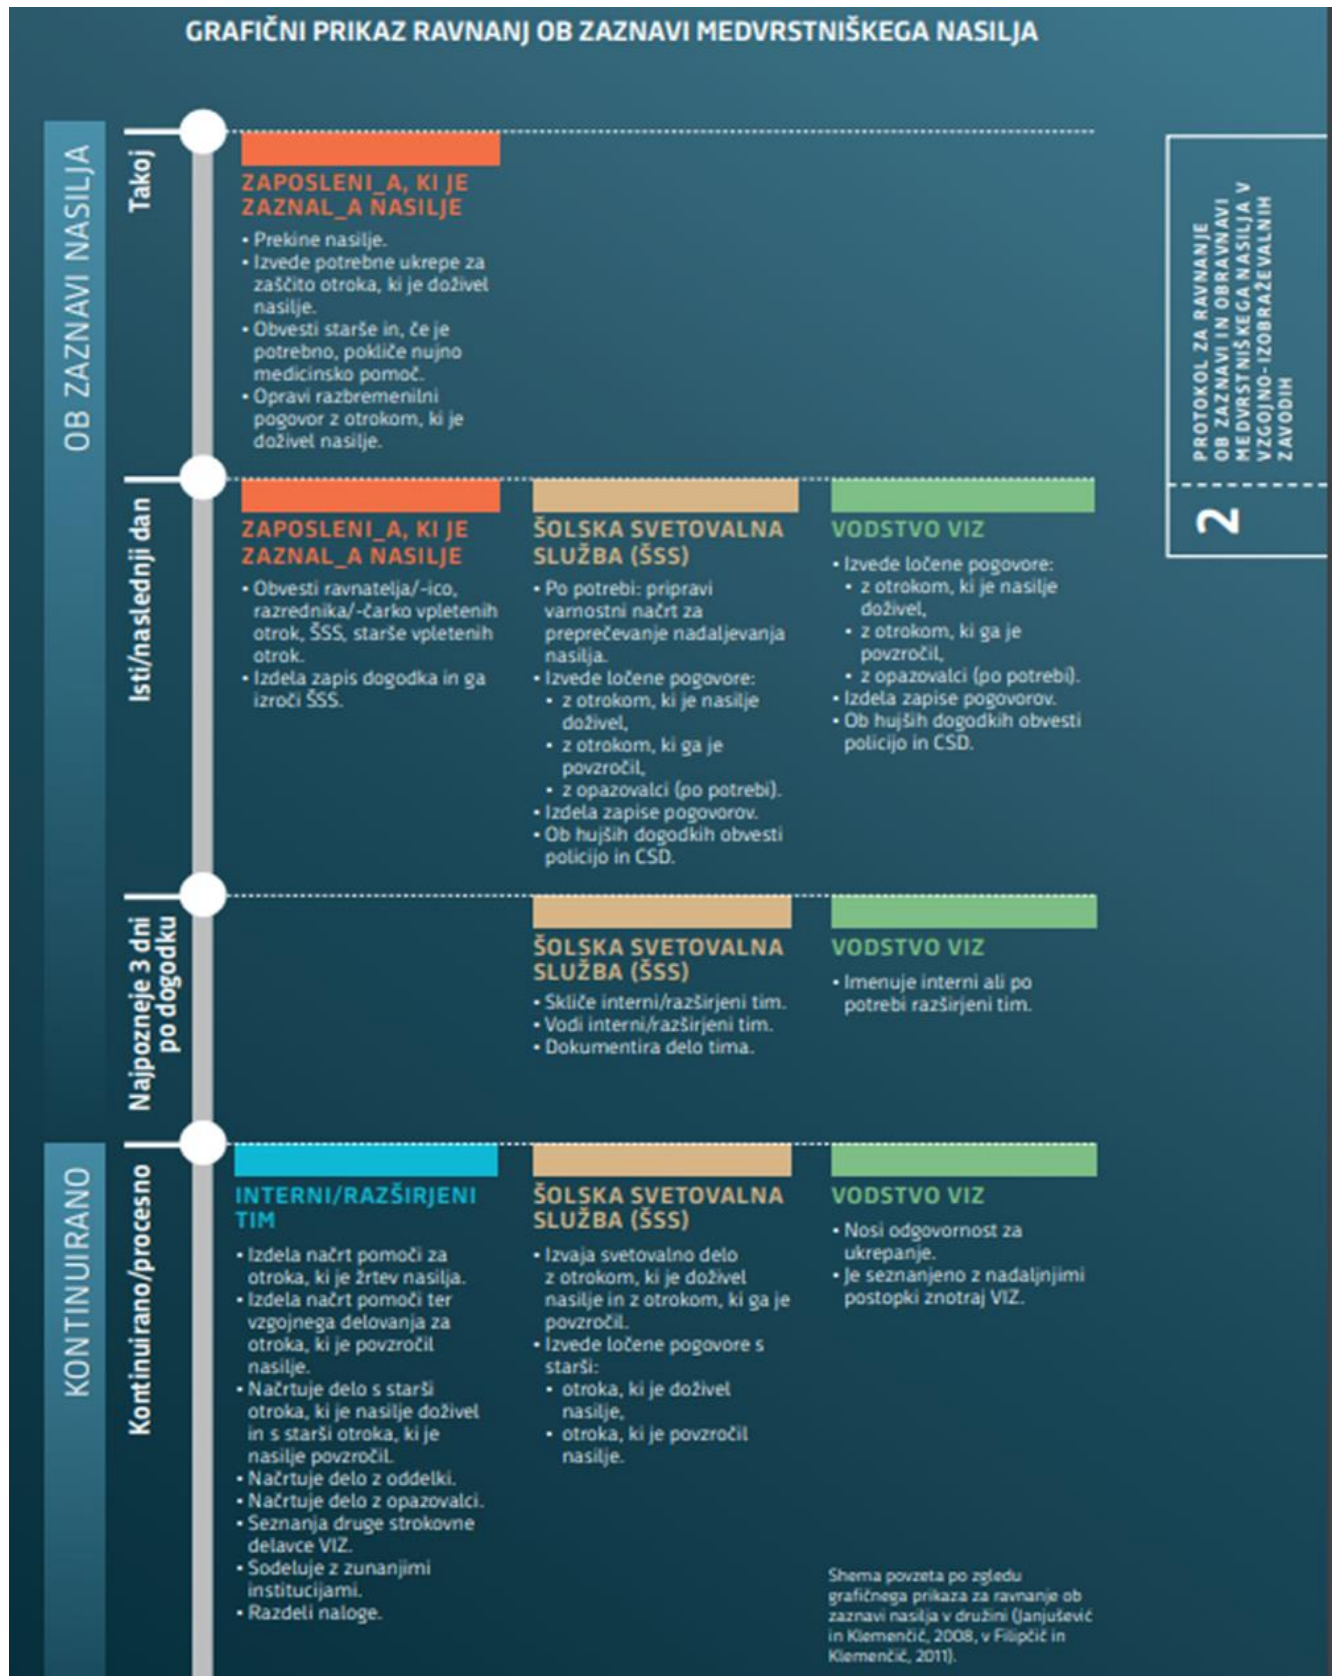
GRAFIČNI PRIKAZ RAVNANJ OB ZAZNAVI MEDVRSTNIŠKEGA NASILJA

OB ZAZNAVI NASILJA

Takoj

ZAPOSLENI_A, KI JE ZAZNAL_A NASILJE

- Prekine nasilje.
- Izvede potrebne ukrepe za zaščito otroka, ki je doživel nasilje.
- Obvesti starše in, če je potrebno, pokliče nujno medicinsko pomoč.
- Opravi razbremenilni pogovor z otrokom, ki je doživel nasilje.

PROTOKOL ZA RAVNANJE OB ZAZNAVI IN OBRAVNAVI MEDVRSTNIŠKEGA NASILJA V VZGOJNO-IZOBRAŽEVALNIH ZAVODIH

2

Isti/naslednji dan

ZAPOSLENI_A, KI JE ZAZNAL_A NASILJE

- Obvesti ravnatelja/-ico, razrednika/-čarko vpletenih otrok, ŠSS, starše vpletenih otrok.
- Izdela zapis dogodka in ga izroči ŠSS.

ŠOLSKA SVETOVALNA SLUŽBA (ŠSS)

- Po potrebi: pripravi varnostni načrt za preprečevanje nadaljevanja nasilja.
- Izvede ločene pogovore:
  - z otrokom, ki je nasilje doživel,
  - z otrokom, ki ga je povzročil,
  - z opazovalci (po potrebi).
- Izdela zapise pogovorov.
- Ob hujših dogodkih obvesti policijo in CSD.

VODSTVO VIZ

- Izvede ločene pogovore:
  - z otrokom, ki je nasilje doživel,
  - z otrokom, ki ga je povzročil,
  - z opazovalci (po potrebi).
- Izdela zapise pogovorov.
- Ob hujših dogodkih obvesti policijo in CSD.

Najpozneje 3 dni po dogodku

ŠOLSKA SVETOVALNA SLUŽBA (ŠSS)

- Skliče interni/razširjeni tim.
- Vodi interni/razširjeni tim.
- Dokumentira delo tima.

VODSTVO VIZ

- Imenuje interni ali po potrebi razširjeni tim.

KONTINUIRANO

Kontinuirano/procesno

INTERNI/RAZŠIRJENI TIM

- Izdela načrt pomoči za otroka, ki je žrtev nasilja.
- Izdela načrt pomoči ter vzgojnega delovanja za otroka, ki je povzročil nasilje.
- Načrtuje delo s starši otroka, ki je nasilje doživel in s starši otroka, ki je nasilje povzročil.
- Načrtuje delo z oddelki.
- Načrtuje delo z opazovalci.
- Seznanja druge strokovne delavce VIZ.
- Sodeluje z zunanjimi institucijami.
- Razdeli naloge.

ŠOLSKA SVETOVALNA SLUŽBA (ŠSS)

- Izvaja svetovalno delo z otrokom, ki je doživel nasilje in z otrokom, ki ga je povzročil.
- Izvede ločene pogovore s starši:
  - otroka, ki je doživel nasilje,
  - otroka, ki je povzročil nasilje.

VODSTVO VIZ

- Nosi odgovornost za ukrepanje.
- Je seznanjeno z nadaljnjimi postopki znotraj VIZ.

Shema povzeta po zgledu grafičnega prikaza za ravnanje ob zaznavi nasilja v družini (Janjušević in Klemenčič, 2008, v Filipčič in Klemenčič, 2011).